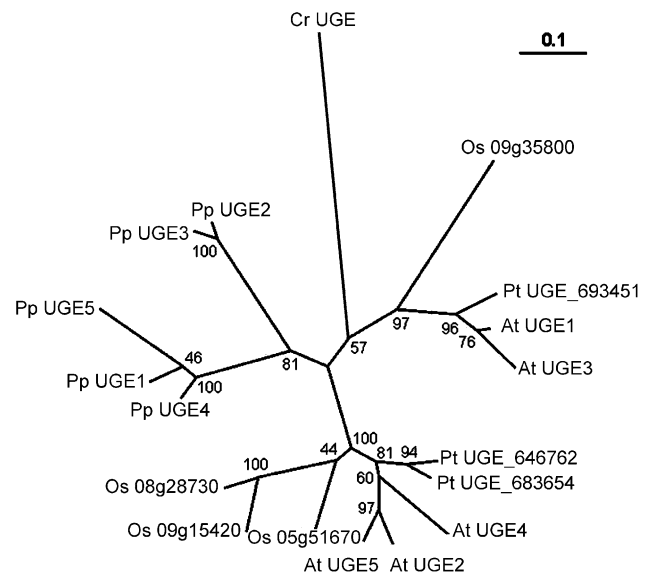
Cr UGE

0.1

Os 09g35800

Pp UGE2

Pp UGE3

100

Pt UGE_693451

Pp UGE5

97

96

At UGE1

46

81

57

76

At UGE3

Pp UGE1

100

Pp UGE4

100

100

44

81

94

Pt UGE_646762

Os 08g28730

Pt UGE_683654

60

97

At UGE4

Os 09g15420

Os 05g51670

At UGE5

At UGE2